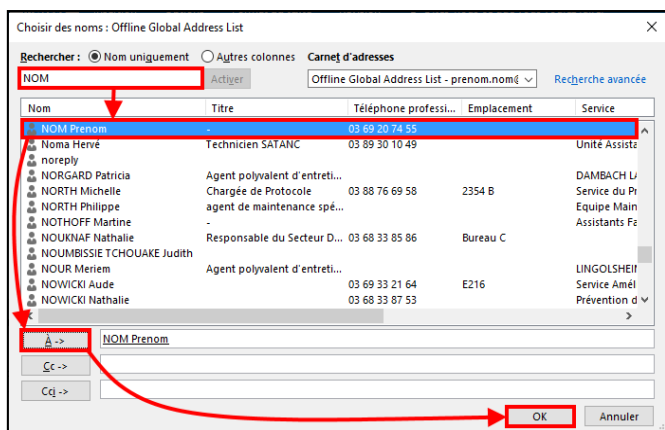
Choisir des noms : Offline Global Address List

Rechercher : Nom uniquement Autres colonnes Carnet d'adresses

NOM Activer Offline Global Address List - prenom.nom@ Recherche avancée

| Nom | Titre | Téléphone professi... | Emplacement | Service |
|---|---|---|---|---|
| NOM Prenom | - | 03 69 20 74 55 | | |
| Noma Hervé | Technicien SATANC | 03 89 30 10 49 | | Unité Assista |
| noreply | | | | |
| NORGARD Patricia | Agent polyvalent d'entreti... | | | DAMBACH LA |
| NORTH Michelle | Chargée de Protocole | 03 88 76 69 58 | 2354 B | Service du P |
| NORTH Philippe | agent de maintenance spé... | | | Equipe Main |
| NOTHOFF Martine | - | | | Assistants Fa |
| NOUKNAF Nathalie | Responsable du Secteur D... | 03 68 33 85 86 | Bureau C | |
| NOUMBISSIE TCHOUAKE Judith | | | | |
| NOUR Meriem | Agent polyvalent d'entreti... | | | LINGOLSHEIN |
| NOWICKI Aude | | 03 69 33 21 64 | E216 | Service Amél |
| NOWICKI Nathalie | | 03 68 33 87 53 | | Prévention d |

À -> NOM Prenom

Cc ->

Cci ->

OK Annuler